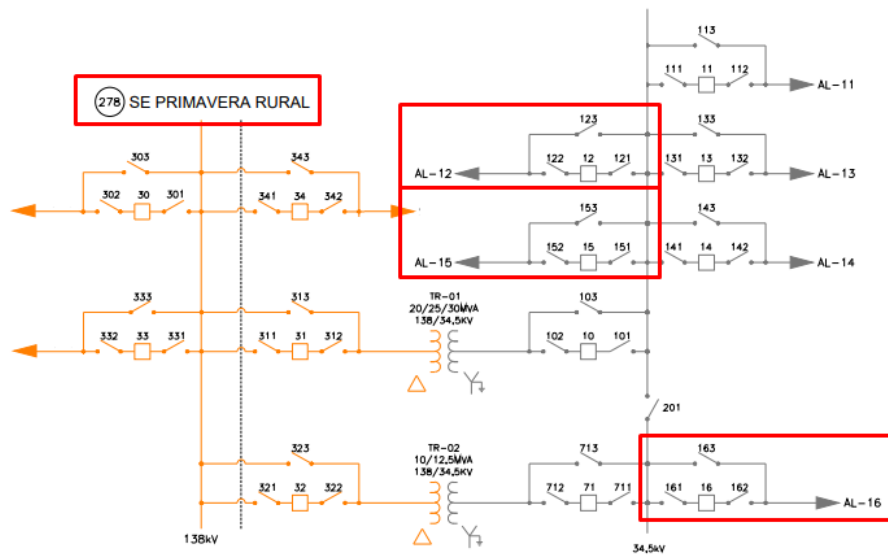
278 SE PRIMAVERA RURAL

113
111 11 112
AL-11
123
133
AL-12
122 12 121
131 13 132
AL-13
303
343
302 30 301
341 34 342
153
143
152 15 151
141 14 142
AL-15
AL-14
333
313
TR-01
20/25/30MVA
138/34,5KV
103
332 33 331
311 31 312
102 10 101
201
323
TR-02
10/12,5MVA
138/34,5KV
713
163
321 32 322
712 71 711
161 16 162
AL-16
138kV
34,5kV